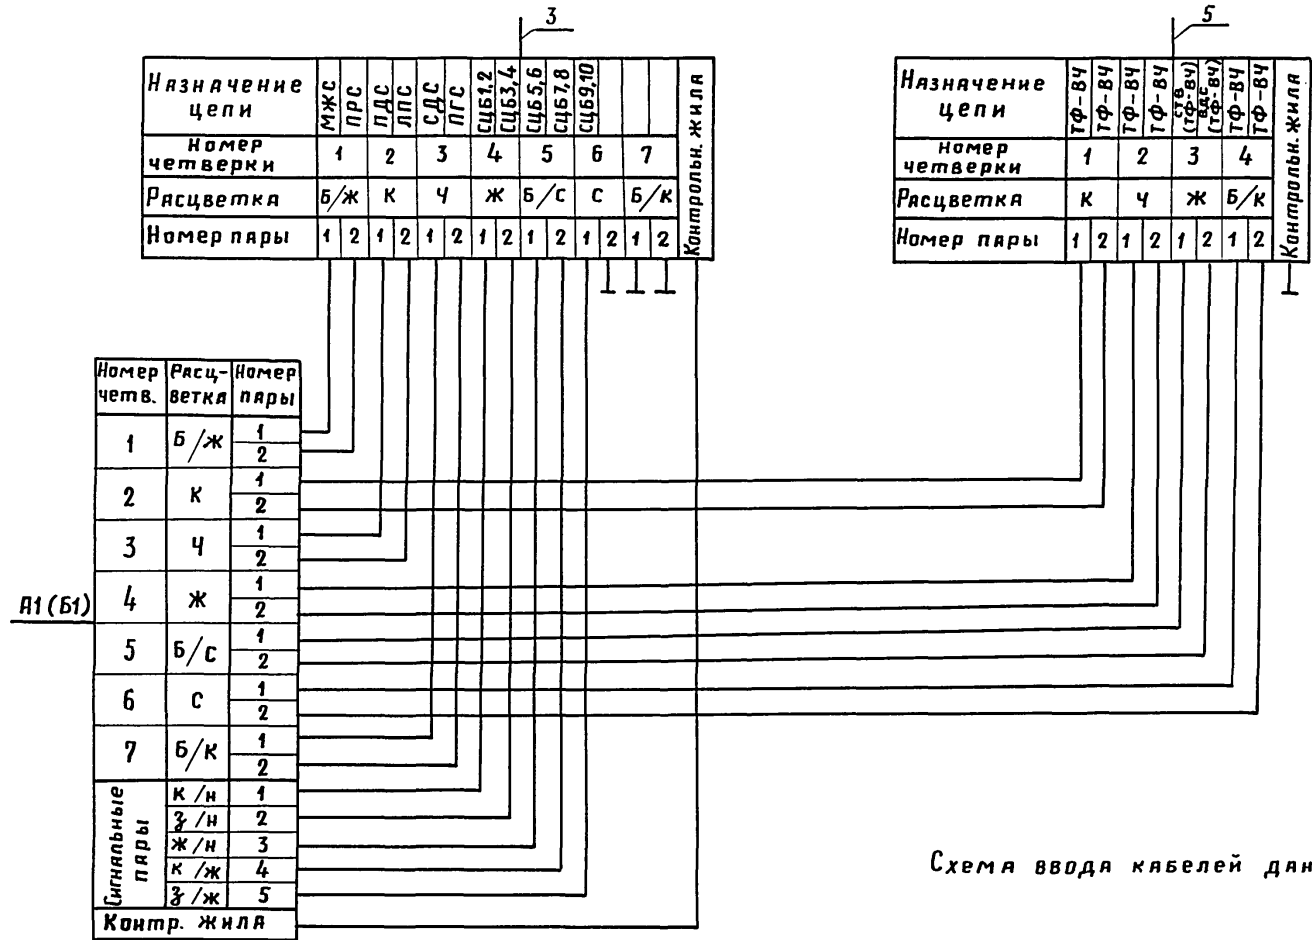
3

| Назначение цепи | МЖС | ПРС | ПДС | ЛПС | СДС | ПГС | СЦБ1,2 | СЦБ3,4 | СЦБ5,6 | СЦБ7,8 | СЦБ9,10 | | | | Контрольн. жила |
|---|---|---|---|---|---|---|---|---|---|---|---|---|---|---|---|
| Номер четверки | 1 | | 2 | | 3 | | 4 | | 5 | | 6 | | 7 | | |
| Расцветка | Б/Ж | | К | | Ч | | Ж | | Б/С | | С | | Б/К | | |
| Номер пары | 1 | 2 | 1 | 2 | 1 | 2 | 1 | 2 | 1 | 2 | 1 | 2 | 1 | 2 | |

5

| Назначение цепи | ТФ-ВЧ | ТФ-ВЧ | ТФ-ВЧ | ТФ-ВЧ | СТВ (ТФ-ВЧ) | ВДС (ТФ-ВЧ) | ТФ-ВЧ | ТФ-ВЧ | Контрольн. жила |
|---|---|---|---|---|---|---|---|---|---|
| Номер четверки | 1 | | 2 | | 3 | | 4 | | |
| Расцветка | К | | Ч | | Ж | | Б/К | | |
| Номер пары | 1 | 2 | 1 | 2 | 1 | 2 | 1 | 2 | |

| Номер четв. | Расцветка | Номер пары |
|---|---|---|
| 1 | Б/Ж | 1 |
| | | 2 |
| 2 | К | 1 |
| | | 2 |
| 3 | Ч | 1 |
| | | 2 |
| 4 | Ж | 1 |
| | | 2 |
| 5 | Б/С | 1 |
| | | 2 |
| 6 | С | 1 |
| | | 2 |
| 7 | Б/К | 1 |
| | | 2 |
| Сигнальные пары | К/Н | 1 |
| | З/Н | 2 |
| | Ж/Н | 3 |
| | К/Ж | 4 |
| | З/Ж | 5 |
| Контр. жила | | |

А1 (Б1)

Схема ввода кабелей дан